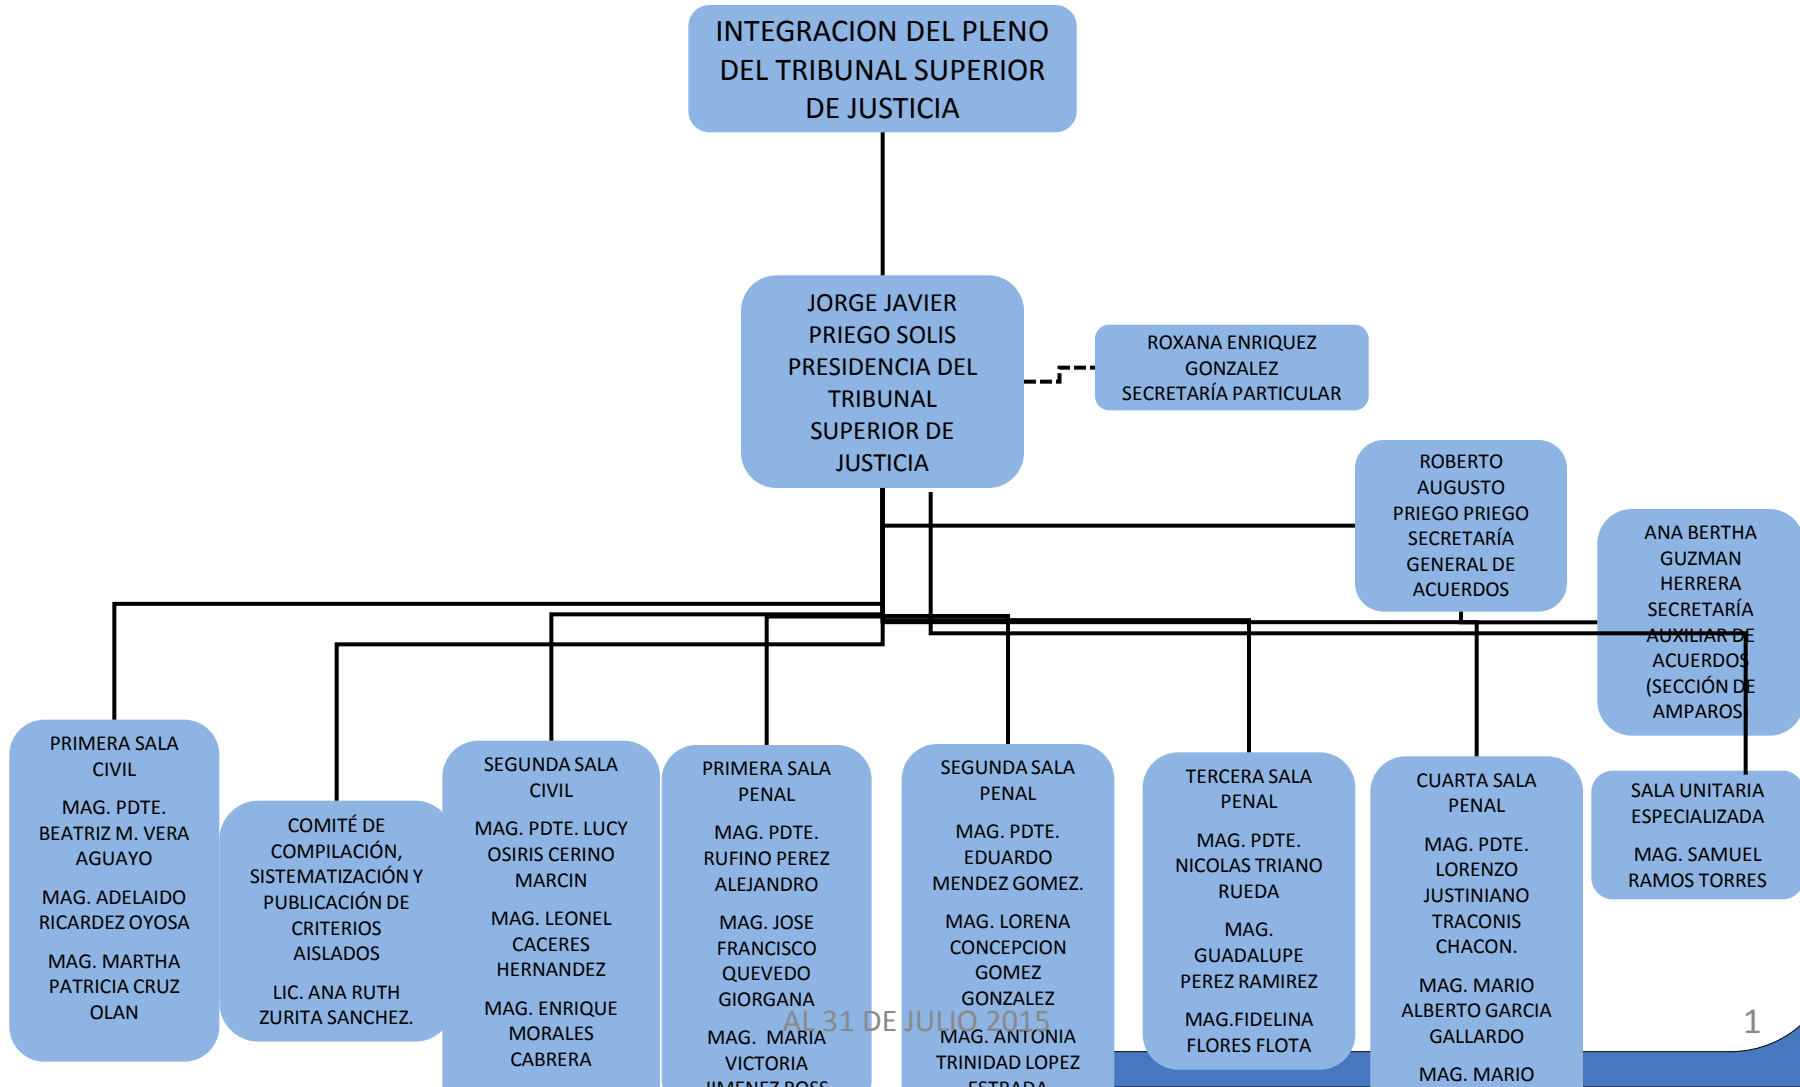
INTEGRACION DEL PLENO DEL TRIBUNAL SUPERIOR DE JUSTICIA

JORGE JAVIER PRIEGO SOLIS PRESIDENCIA DEL TRIBUNAL SUPERIOR DE JUSTICIA

ROXANA ENRIQUEZ GONZALEZ SECRETARÍA PARTICULAR

ROBERTO AUGUSTO PRIEGO PRIEGO SECRETARÍA GENERAL DE ACUERDOS

ANA BERTHA GUZMAN HERRERA SECRETARÍA AUXILIAR DE ACUERDOS (SECCIÓN DE AMPAROS)

PRIMERA SALA CIVIL

MAG. PDTE. BEATRIZ M. VERA AGUAYO

MAG. ADELAIDO RICARDEZ OYOSA

MAG. MARTHA PATRICIA CRUZ OLAN

COMITÉ DE COMPILACIÓN, SISTEMATIZACIÓN Y PUBLICACIÓN DE CRITERIOS AISLADOS

LIC. ANA RUTH ZURITA SANCHEZ.

SEGUNDA SALA CIVIL

MAG. PDTE. LUCY OSIRIS CERINO MARCIN

MAG. LEONEL CACERES HERNANDEZ

MAG. ENRIQUE MORALES CABRERA

PRIMERA SALA PENAL

MAG. PDTE. RUFINO PEREZ ALEJANDRO

MAG. JOSE FRANCISCO QUEVEDO GIORGANA

MAG. MARIA VICTORIA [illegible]

SEGUNDA SALA PENAL

MAG. PDTE. EDUARDO MENDEZ GOMEZ.

MAG. LORENA CONCEPCION GOMEZ GONZALEZ

MAG. ANTONIA TRINIDAD LOPEZ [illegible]

TERCERA SALA PENAL

MAG. PDTE. NICOLAS TRIANO RUEDA

MAG. GUADALUPE PEREZ RAMIREZ

MAG.FIDELINA FLORES FLOTA

CUARTA SALA PENAL

MAG. PDTE. LORENZO JUSTINIANO TRACONIS CHACON.

MAG. MARIO ALBERTO GARCIA GALLARDO

MAG. MARIO

SALA UNITARIA ESPECIALIZADA

MAG. SAMUEL RAMOS TORRES

AL 31 DE JULIO 2015

1